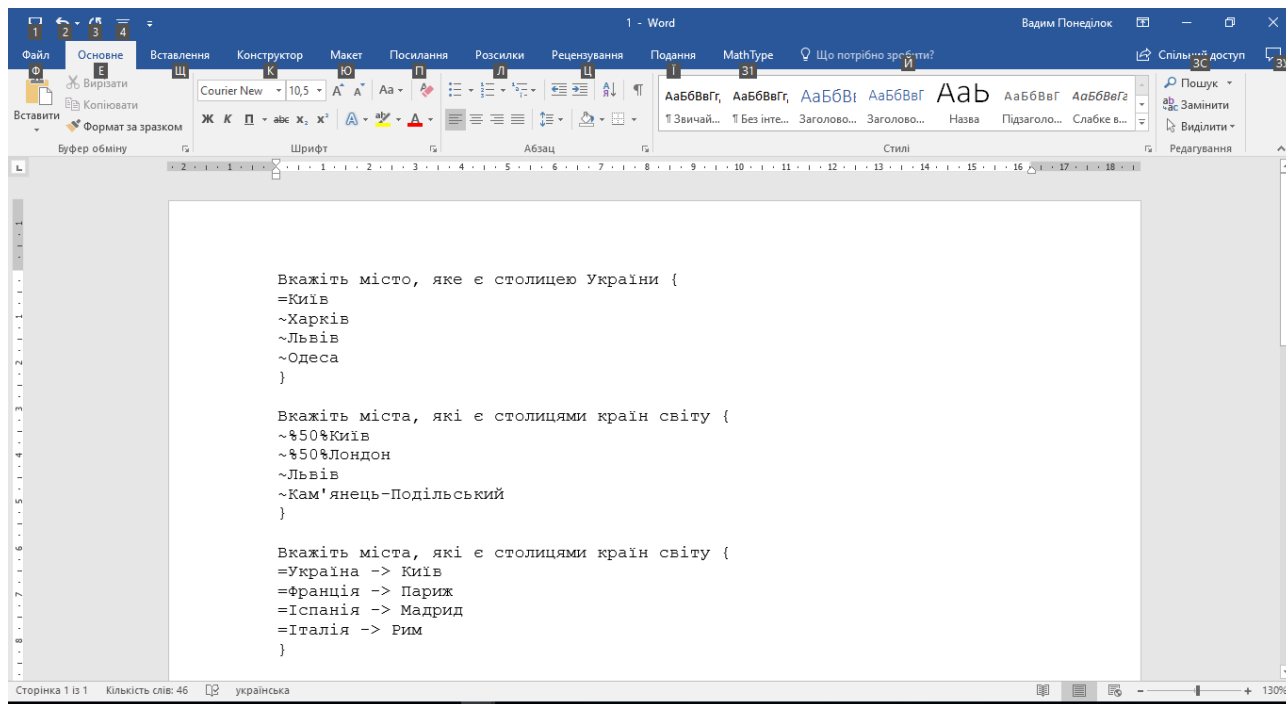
1 2 3 4

1 - Word

Вадим Понеділок

Файл Основне Вставлення Конструктор Макет Посилання Розсилки Рецензування Подання MathType Що потрібно зробити?

Спільний доступ

Ф Е Щ К Ю П Л Ц Г З1 Й ЗС

Вирізати
Копіювати
Вставити
Формат за зразком
Буфер обміну

Courier New 10,5
Ж К П abc $x_2$ $x^2$
Шрифт

Абзац

АаБбВвГг, АаБбВвГг, АаБбВі АаБбВвГ АаЬ АаБбВвГ АаБбВеГг
¶ Звичай... ¶ Без інте... Заголово... Заголово... Назва Підзаголо... Слабке в...
Стилі

Пошук
Замінити
Виділити
Редагування

Вкажіть місто, яке є столицею України {
=Київ
~Харків
~Львів
~Одеса
}

Вкажіть міста, які є столицями країн світу {
~%50%Київ
~%50%Лондон
~Львів
~Кам'янець-Подільський
}

Вкажіть міста, які є столицями країн світу {
=Україна -> Київ
=Франція -> Париж
=Іспанія -> Мадрид
=Італія -> Рим
}

Сторінка 1 із 1 Кількість слів: 46 українська

130%